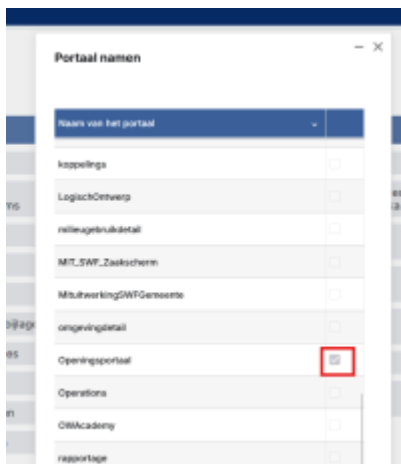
Portaal namen

Naam van het portaal

koppelings

LogischOntwerp

milieugebruikdetail

MIT_SWF_Zaakscherm

MitulwerkingSWFGemeente

omgevingdetail

Openingsportaal

Operations

OWAcademy

rapportage

ms

bijlage

es

n